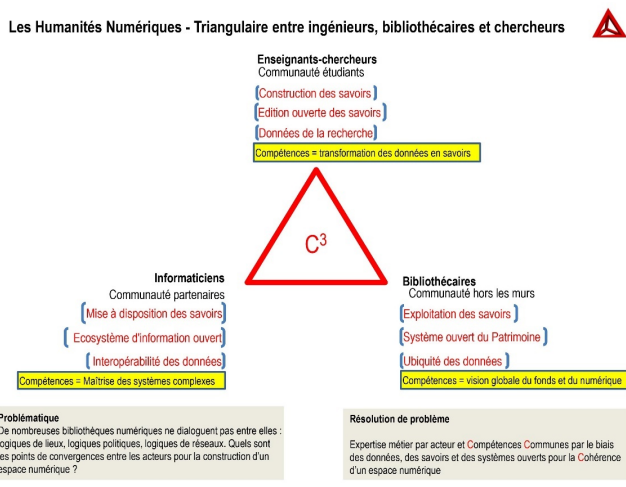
Les Humanités Numériques - Triangulaire entre ingénieurs, bibliothécaires et chercheurs

Enseignants-chercheurs
Communauté étudiants

Construction des savoirs

Edition ouverte des savoirs

Données de la recherche

Compétences = transformation des données en savoirs

$C^3$

Informaticiens
Communauté partenaires

Mise à disposition des savoirs

Ecosystème d'information ouvert

Interopérabilité des données

Compétences = Maîtrise des systèmes complexes

Bibliothécaires
Communauté hors les murs

Exploitation des savoirs

Système ouvert du Patrimoine

Ubiquité des données

Compétences = vision globale du fonds et du numérique

Problématique
De nombreuses bibliothèques numériques ne dialoguent pas entre elles : logiques de lieux, logiques politiques, logiques de réseaux. Quels sont les points de convergences entre les acteurs pour la construction d'un espace numérique ?

Résolution de problème

Expertise métier par acteur et Compétences Communes par le biais des données, des savoirs et des systèmes ouverts pour la Cohérence d'un espace numérique